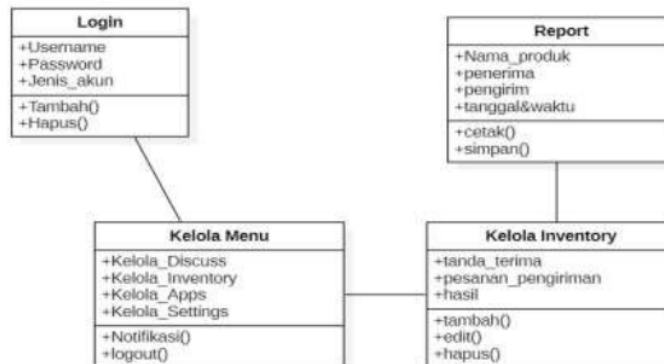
Login
+Username
+Password
+Jenis_akun
+Tambah()
+Hapus()

Report
+Nama_produk
+penerima
+pengirim
+tanggal&waktu
+cetak()
+simpan()

Kelola Menu
+Kelola_Discuss
+Kelola_Inventory
+Kelola_Apps
+Kelola_Settings
+Notifikasi()
+logout()

Kelola Inventory
+tanda_terima
+pesanan_pengiriman
+hasil
+tambah()
+edit()
+hapus()